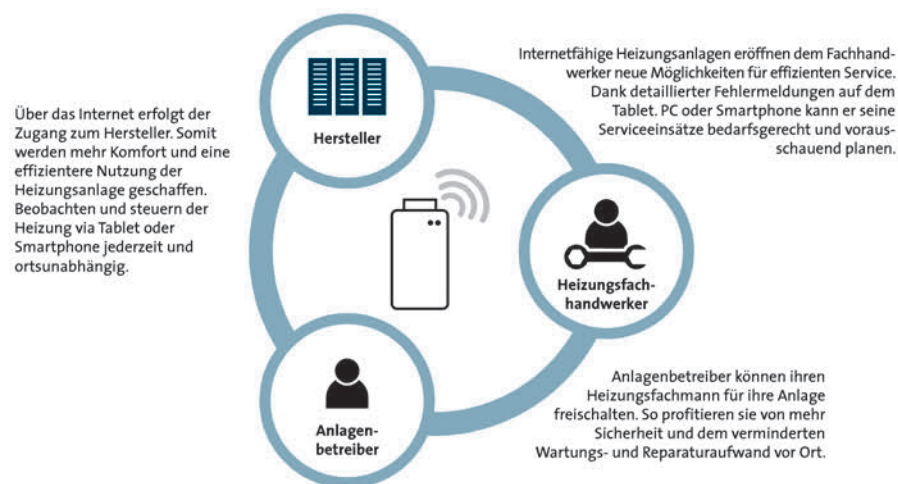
Über das Internet erfolgt der Zugang zum Hersteller. Somit werden mehr Komfort und eine effizientere Nutzung der Heizungsanlage geschaffen. Beobachten und steuern der Heizung via Tablet oder Smartphone jederzeit und ortsunabhängig.

Hersteller

Internetfähige Heizungsanlagen eröffnen dem Fachhandwerker neue Möglichkeiten für effizienten Service. Dank detaillierter Fehlermeldungen auf dem Tablet. PC oder Smartphone kann er seine Serviceeinsätze bedarfsgerecht und vorausschauend planen.

Heizungsfachhandwerker

Anlagenbetreiber

Anlagenbetreiber können ihren Heizungsfachmann für ihre Anlage freischalten. So profitieren sie von mehr Sicherheit und dem verminderten Wartungs- und Reparaturaufwand vor Ort.